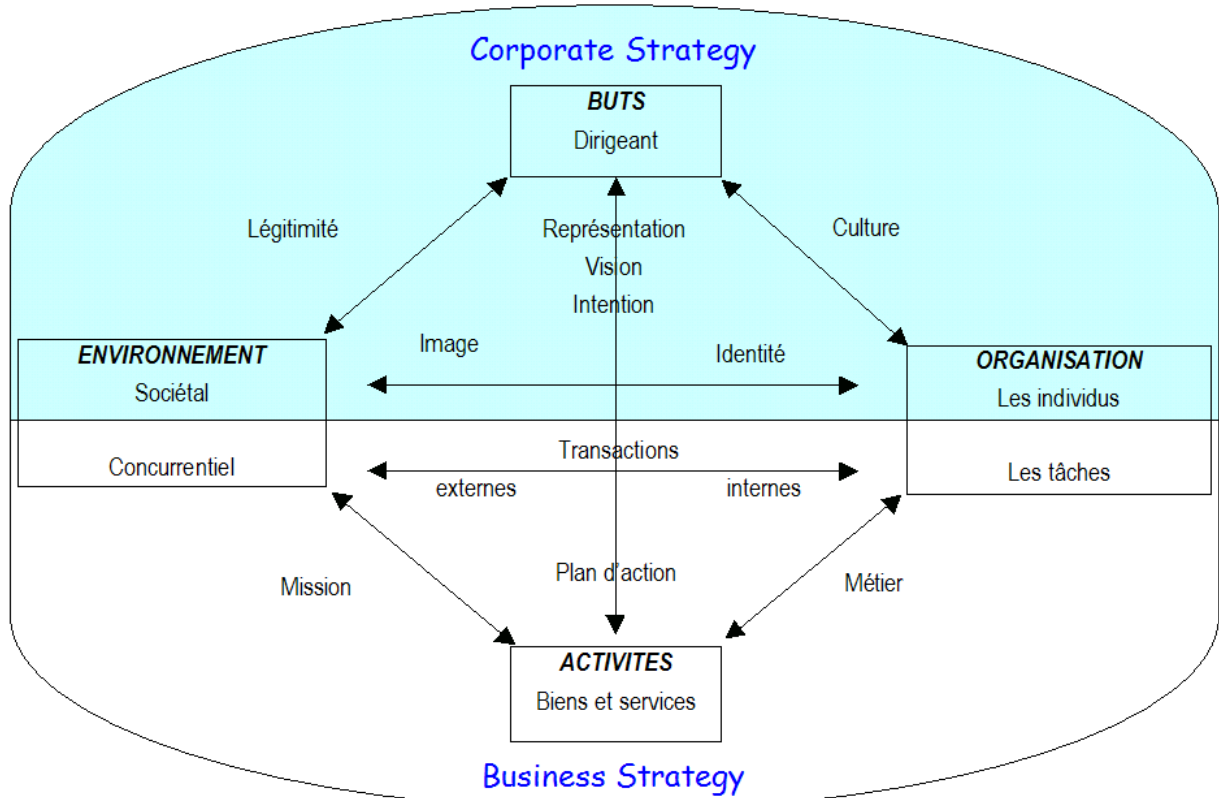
Corporate Strategy

BUTS
Dirigeant

Légitimité

Représentation
Vision
Intention

Culture

ENVIRONNEMENT
Sociétal

Image

Identité

ORGANISATION
Les individus

Concurrentiel

Transactions

externes

internes

Les tâches

Mission

Plan d'action

Métier

ACTIVITES
Biens et services

Business Strategy